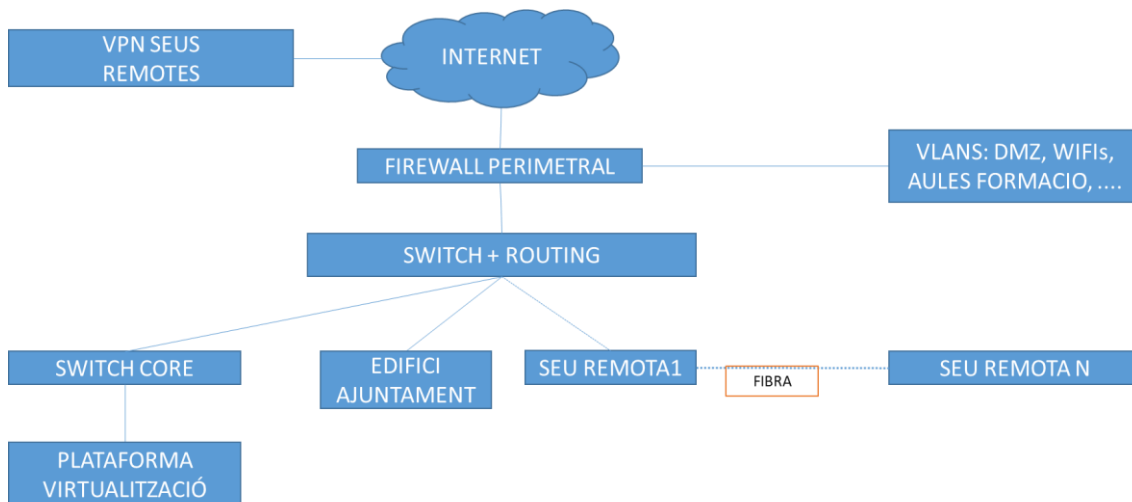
VPN SEUS REMOTES

INTERNET

FIREWALL PERIMETRAL

VLANS: DMZ, WIFIs, AULES FORMACIO, ....

SWITCH + ROUTING

SWITCH CORE

EDIFICI AJUNTAMENT

SEU REMOTA1

FIBRA

SEU REMOTA N

PLATAFORMA VIRTUALITZACIÓ